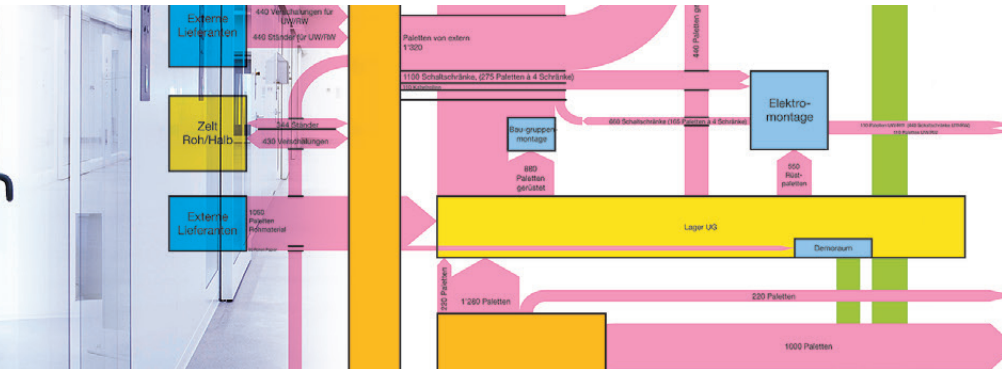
Externe Lieferanten

440 Verschalungen für UW/RW

440 Ständer für UW/RW

Paletten von extern
1'320

440 Paletten

1150 Schaltschränke, (275 Paletten à 4 Schränke)

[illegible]

Elektro-montage

Zelt Roh/Halb

344 Ständer

430 Verschalungen

Baugruppen-montage

860 Schaltschränke (165 Paletten à 4 Schränke)

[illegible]

880 Paletten gerüstet

550 Rüst-paletten

Externe Lieferanten

1050 Paletten Rohmaterial

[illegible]

Lager UG

Demoraum

230 Paletten

1'280 Paletten

220 Paletten

1000 Paletten